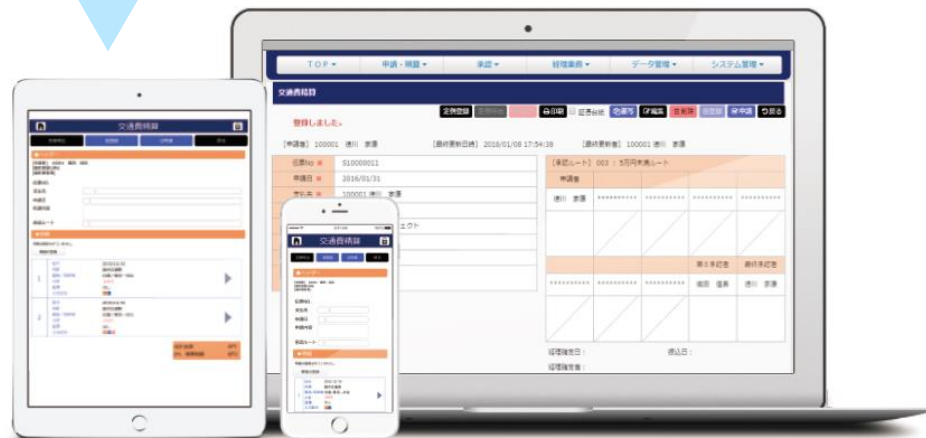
TOP ▾ 申請・稟議 ▾ 承認 ▾ 経理業務 ▾ データ管理 ▾ システム管理 ▾

交通費精算

登録しました。

定例登録 印刷 証憑台紙 画像 編集 削除 申請 戻る

[申請者] 100001 徳川 家康 [最終更新日時] 2016/01/08 17:54:38 [最終更新者] 100001 徳川 家康

伝票No ※ S10000011
申請日 ※ 2016/01/31
支払先 ※ 100001 徳川 家康

[承認ルート] 003 : 5万円未満ルート

申請者
徳川 家康 ********** ********** ********** **********

第8承認者 最終承認者
********** ********** ********** 織田 信長 徳川 家康

経理確定日 : 振込日 :
経理確定者 :

交通費精算

交通費精算